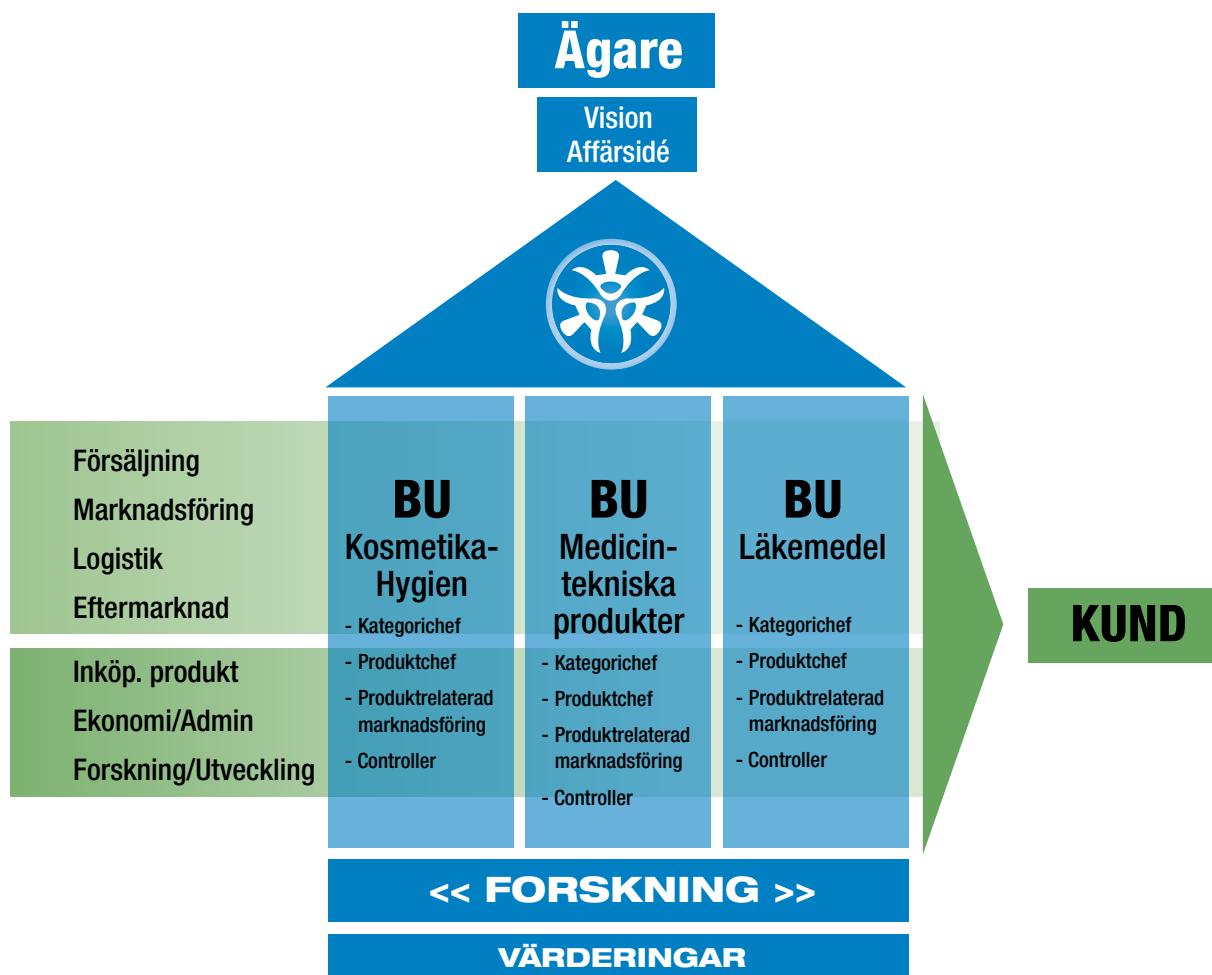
Ägare

Vision
Affärsidé

Försäljning
Marknadsföring
Logistik
Eftermarknad

Inköp. produkt
Ekonomi/Admin
Forskning/Utveckling

BU
Kosmetika-Hygien
- Kategorichef
- Produktchef
- Produktrelaterad marknadsföring
- Controller

BU
Medicintekniska produkter
- Kategorichef
- Produktchef
- Produktrelaterad marknadsföring
- Controller

BU
Läkemedel
- Kategorichef
- Produktchef
- Produktrelaterad marknadsföring
- Controller

KUND

<< FORSKNING >>

VÄRDERINGAR